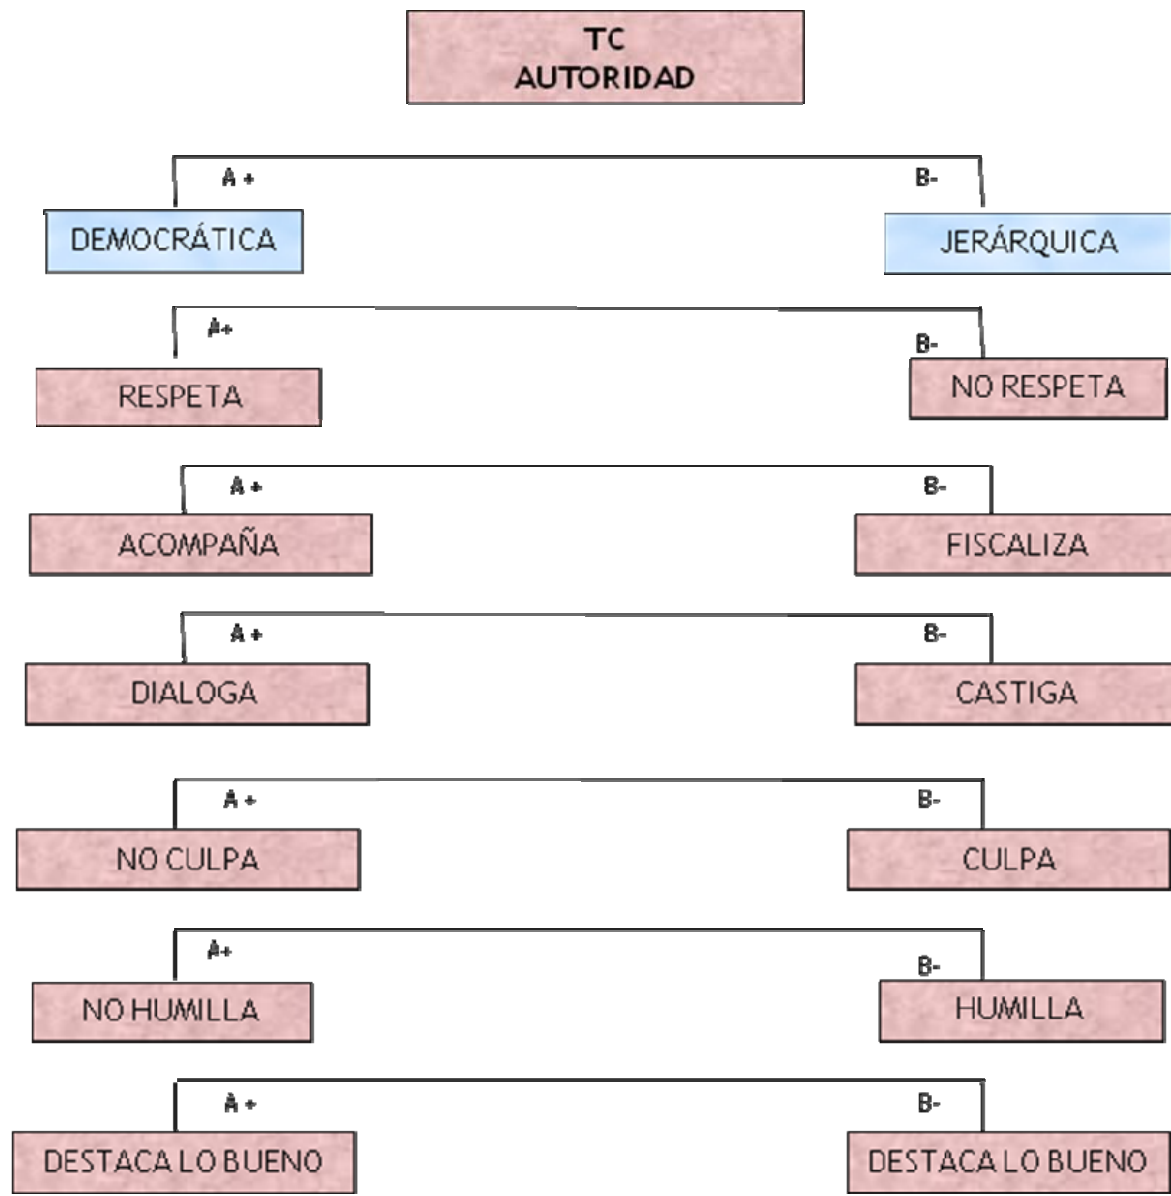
TC
AUTORIDAD

A +
B-

DEMOCRÁTICA
JERÁRQUICA

A+
B-

RESPETA
NO RESPETA

A +
B-

ACOMPAÑA
FISCALIZA

A +
B-

DIALOGA
CASTIGA

A +
B-

NO CULPA
CULPA

A+
B-

NO HUMILLA
HUMILLA

A +
B-

DESTACA LO BUENO
DESTACA LO BUENO